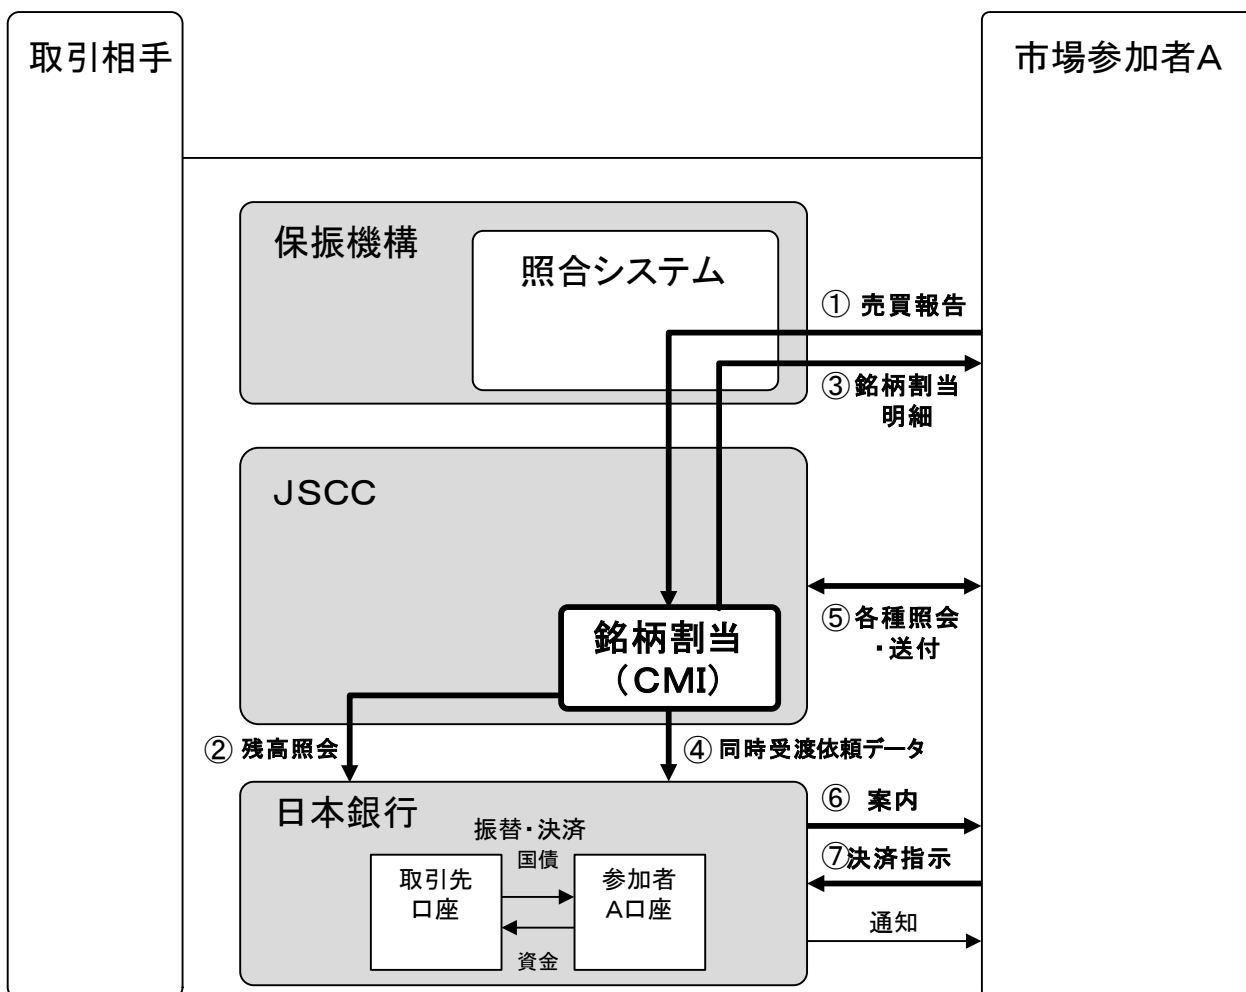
取引相手

市場参加者A

保振機構

照合システム

① 売買報告

③ 銘柄割当明細

JSCC

銘柄割当（CMI）

⑤ 各種照会・送付

② 残高照会

④ 同時受渡依頼データ

日本銀行

振替・決済

国債

取引先口座

参加者A口座

資金

⑥ 案内

⑦ 決済指示

通知